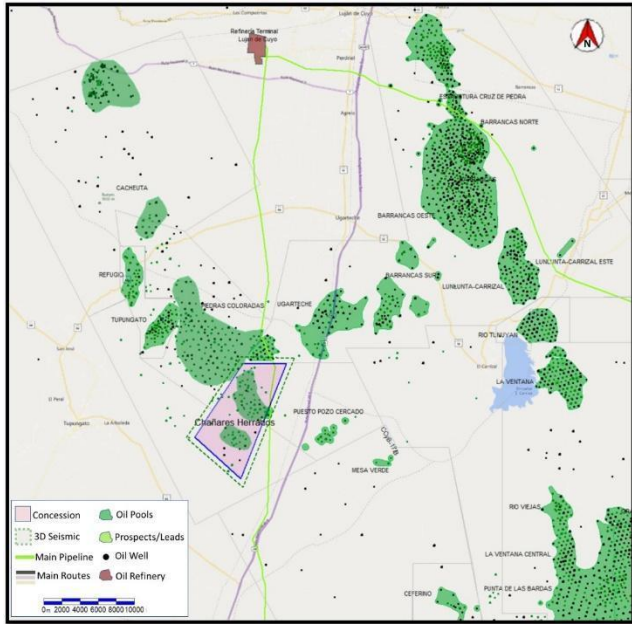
Refinería Terminal Luján de Cuyo

Luján de Cuyo

N

ESTRUCTURA CRUZ DE PIEDRA

BARRANCAS NORTE

CACHEUTA

BARRANCAS OESTE

REFUGIO

BARRANCAS SUR

LUNLUNTA-CARRIZAL ESTE

LUNLUNTA-CARRIZAL

PIEDRAS COLORADAS

UGARTECHE

TUPUNGATO

RIO TUNUYAN

LA VENTANA

Chañares Herrados

PUESTO POZO CERCADO

COVR ITE

MESA VERDE

RIO VIEJAS

LA VENTANA CENTRAL

PUNTA DE LAS BARDAS

CEFERINO

Concession

3D Seismic

Main Pipeline

Main Routes

Oil Pools

Prospects/Leads

Oil Well

Oil Refinery

0m 2000 4000 6000 8000 10000